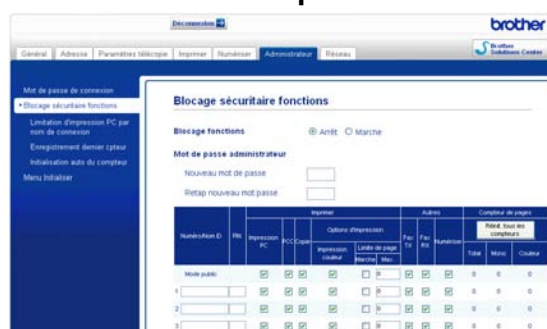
Déconnexion

brother

Général | Adresse | Paramètres télécopie | Imprimer | Numériser | Administrateur | Réseau

Brother Solutions Center

Mot de passe de connexion
▸Blocage sécuritaire fonctions
Limitation d'impression PC par nom de connexion
Enregistrement dernier cpteur
Initialisation auto du compteur
Menu Initialiser

Blocage sécuritaire fonctions

Blocage fonctions ◉ Arrêt ○ Marche

Mot de passe administrateur

Nouveau mot de passe

Retap nouveau mot passe

| Numéro/Nom ID | PIN | Imprimer | | | | | | | Autres | | | Compteur de pages | | |
|---|---|---|---|---|---|---|---|---|---|---|---|---|---|---|
| | | Impression PC | PCC | Copie | Options d'impression | | | | Fax TX | Fax RX | Numérisa | Réinit. tous les compteurs | | |
| | | | | | Impression couleur | Limite de page | | | | | | Total | Mono | Couleur |
| | | | | | | Marche | Max. | | | | | | | |
| Mode public | | ☑ | ☑ | ☑ | ☑ | ☐ | 0 | | ☑ | ☑ | ☑ | 0 | 0 | 0 |
| 1 | | ☑ | ☑ | ☑ | ☑ | ☐ | 0 | | ☑ | ☑ | ☑ | 0 | 0 | 0 |
| 2 | | ☑ | ☑ | ☑ | ☑ | ☐ | 0 | | ☑ | ☑ | ☑ | 0 | 0 | 0 |
| 3 | | ☑ | ☑ | ☑ | ☑ | ☐ | 0 | | ☑ | ☑ | ☑ | 0 | 0 | 0 |